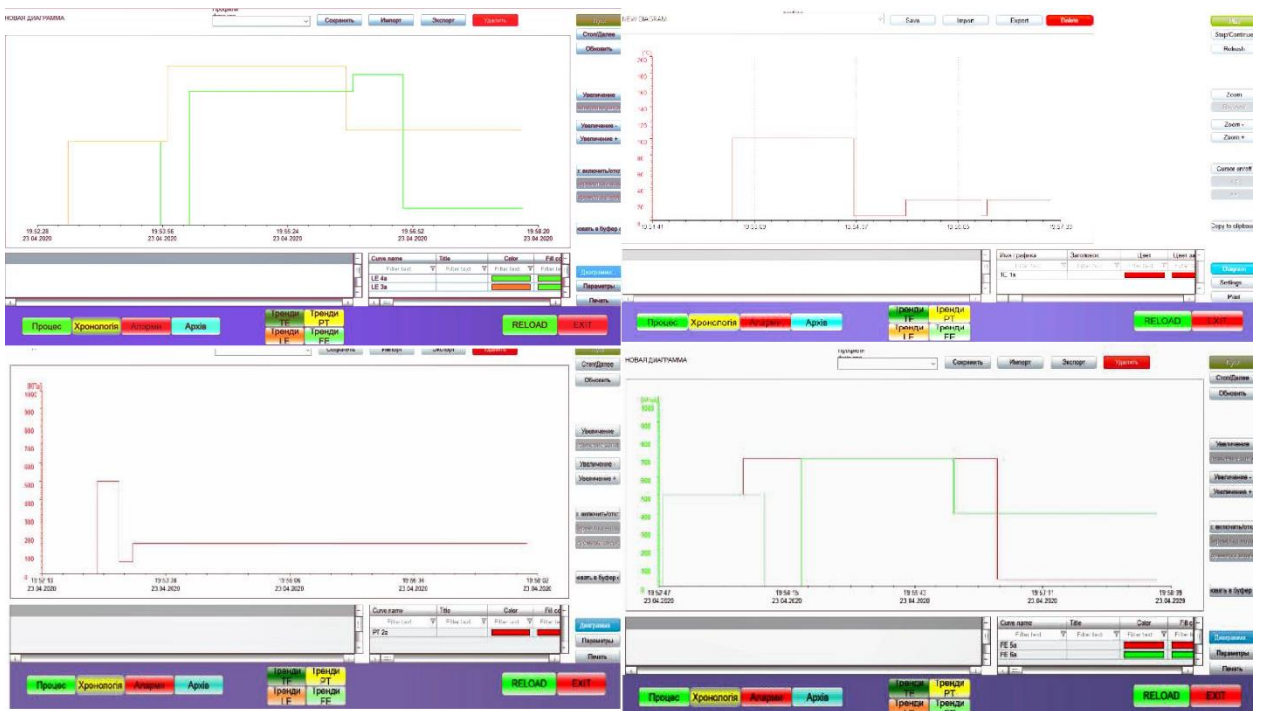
НОВАЯ ДИАГРАММА
Профили
Сохранить Импорт Экспорт Удалить
Стоп/Далее
Обновить
Увеличение
Увеличение -
Увеличение +
19:52:28 23.04.2020
19:53:56 23.04.2020
19:55:24 23.04.2020
19:56:52 23.04.2020
19:58:20 23.04.2020
| Curve name | Title | Color | Fill c |
|---|---|---|---|
| Filter text | Filter text | Filter text | Filter t |
| LE 4a | | | |
| LE 3a | | | |
Диаграмма
Параметры
Печать
Процес Хронологія Аларми Архів
Тренди TF Тренди PT Тренди LF Тренди FF
RELOAD EXIT

NEW DIAGRAM
Save Import Export Delete
Stop/Continue
Refresh
Zoom
Zoom -
Zoom +
Cursor on/off
Copy to clipboard
[°C]
19:51:41
19:53:09
19:54:37
19:56:05
19:57:33
| Имя графика | Заголовок | Цвет | Цвет за |
|---|---|---|---|
| Filter text | Filter text | Filter text | Filter |
| TC 1a | | | |
Diagram
Settings
Print
Процес Хронологія Аларми Архів
Тренди TF Тренди PT Тренди LF Тренди FF
RELOAD EXIT

Сохранить Импорт Экспорт Удалить
Стоп/Далее
Обновить
[kPa]
1000
900
800
700
600
500
400
300
200
100
0
19:52:13 23.04.2020
19:53:38 23.04.2020
19:55:06 23.04.2020
19:56:34 23.04.2020
19:58:02 23.04.2020
Увеличение
Увеличение
Увеличение +
| Curve name | Title | Color | Fill c |
|---|---|---|---|
| Filter text | Filter text | Filter text | Filter t |
| PT 2c | | | |
Диаграмма
Параметры
Печать
Процес Хронологія Аларми Архів
Тренди TF Тренди PT Тренди LF Тренди FF
RELOAD EXIT

НОВАЯ ДИАГРАММА
Профили
Сохранить Импорт Экспорт Удалить
Стоп/Далее
Обновить
1000
900
800
700
600
500
400
300
200
100
0
19:52:47 23.04.2020
19:54:15 23.04.2020
19:55:43 23.04.2020
19:57:11 23.04.2020
19:58:39 23.04.2020
Увеличение
Увеличение -
Увеличение +
| Curve name | Title | Color | Fill c |
|---|---|---|---|
| Filter text | Filter text | Filter text | Filter t |
| FE 5a | | | |
| FE 6a | | | |
Диаграмма
Параметры
Печать
Процес Хронологія Аларми Архів
Тренди TF Тренди PT Тренди LF Тренди FF
RELOAD EXIT